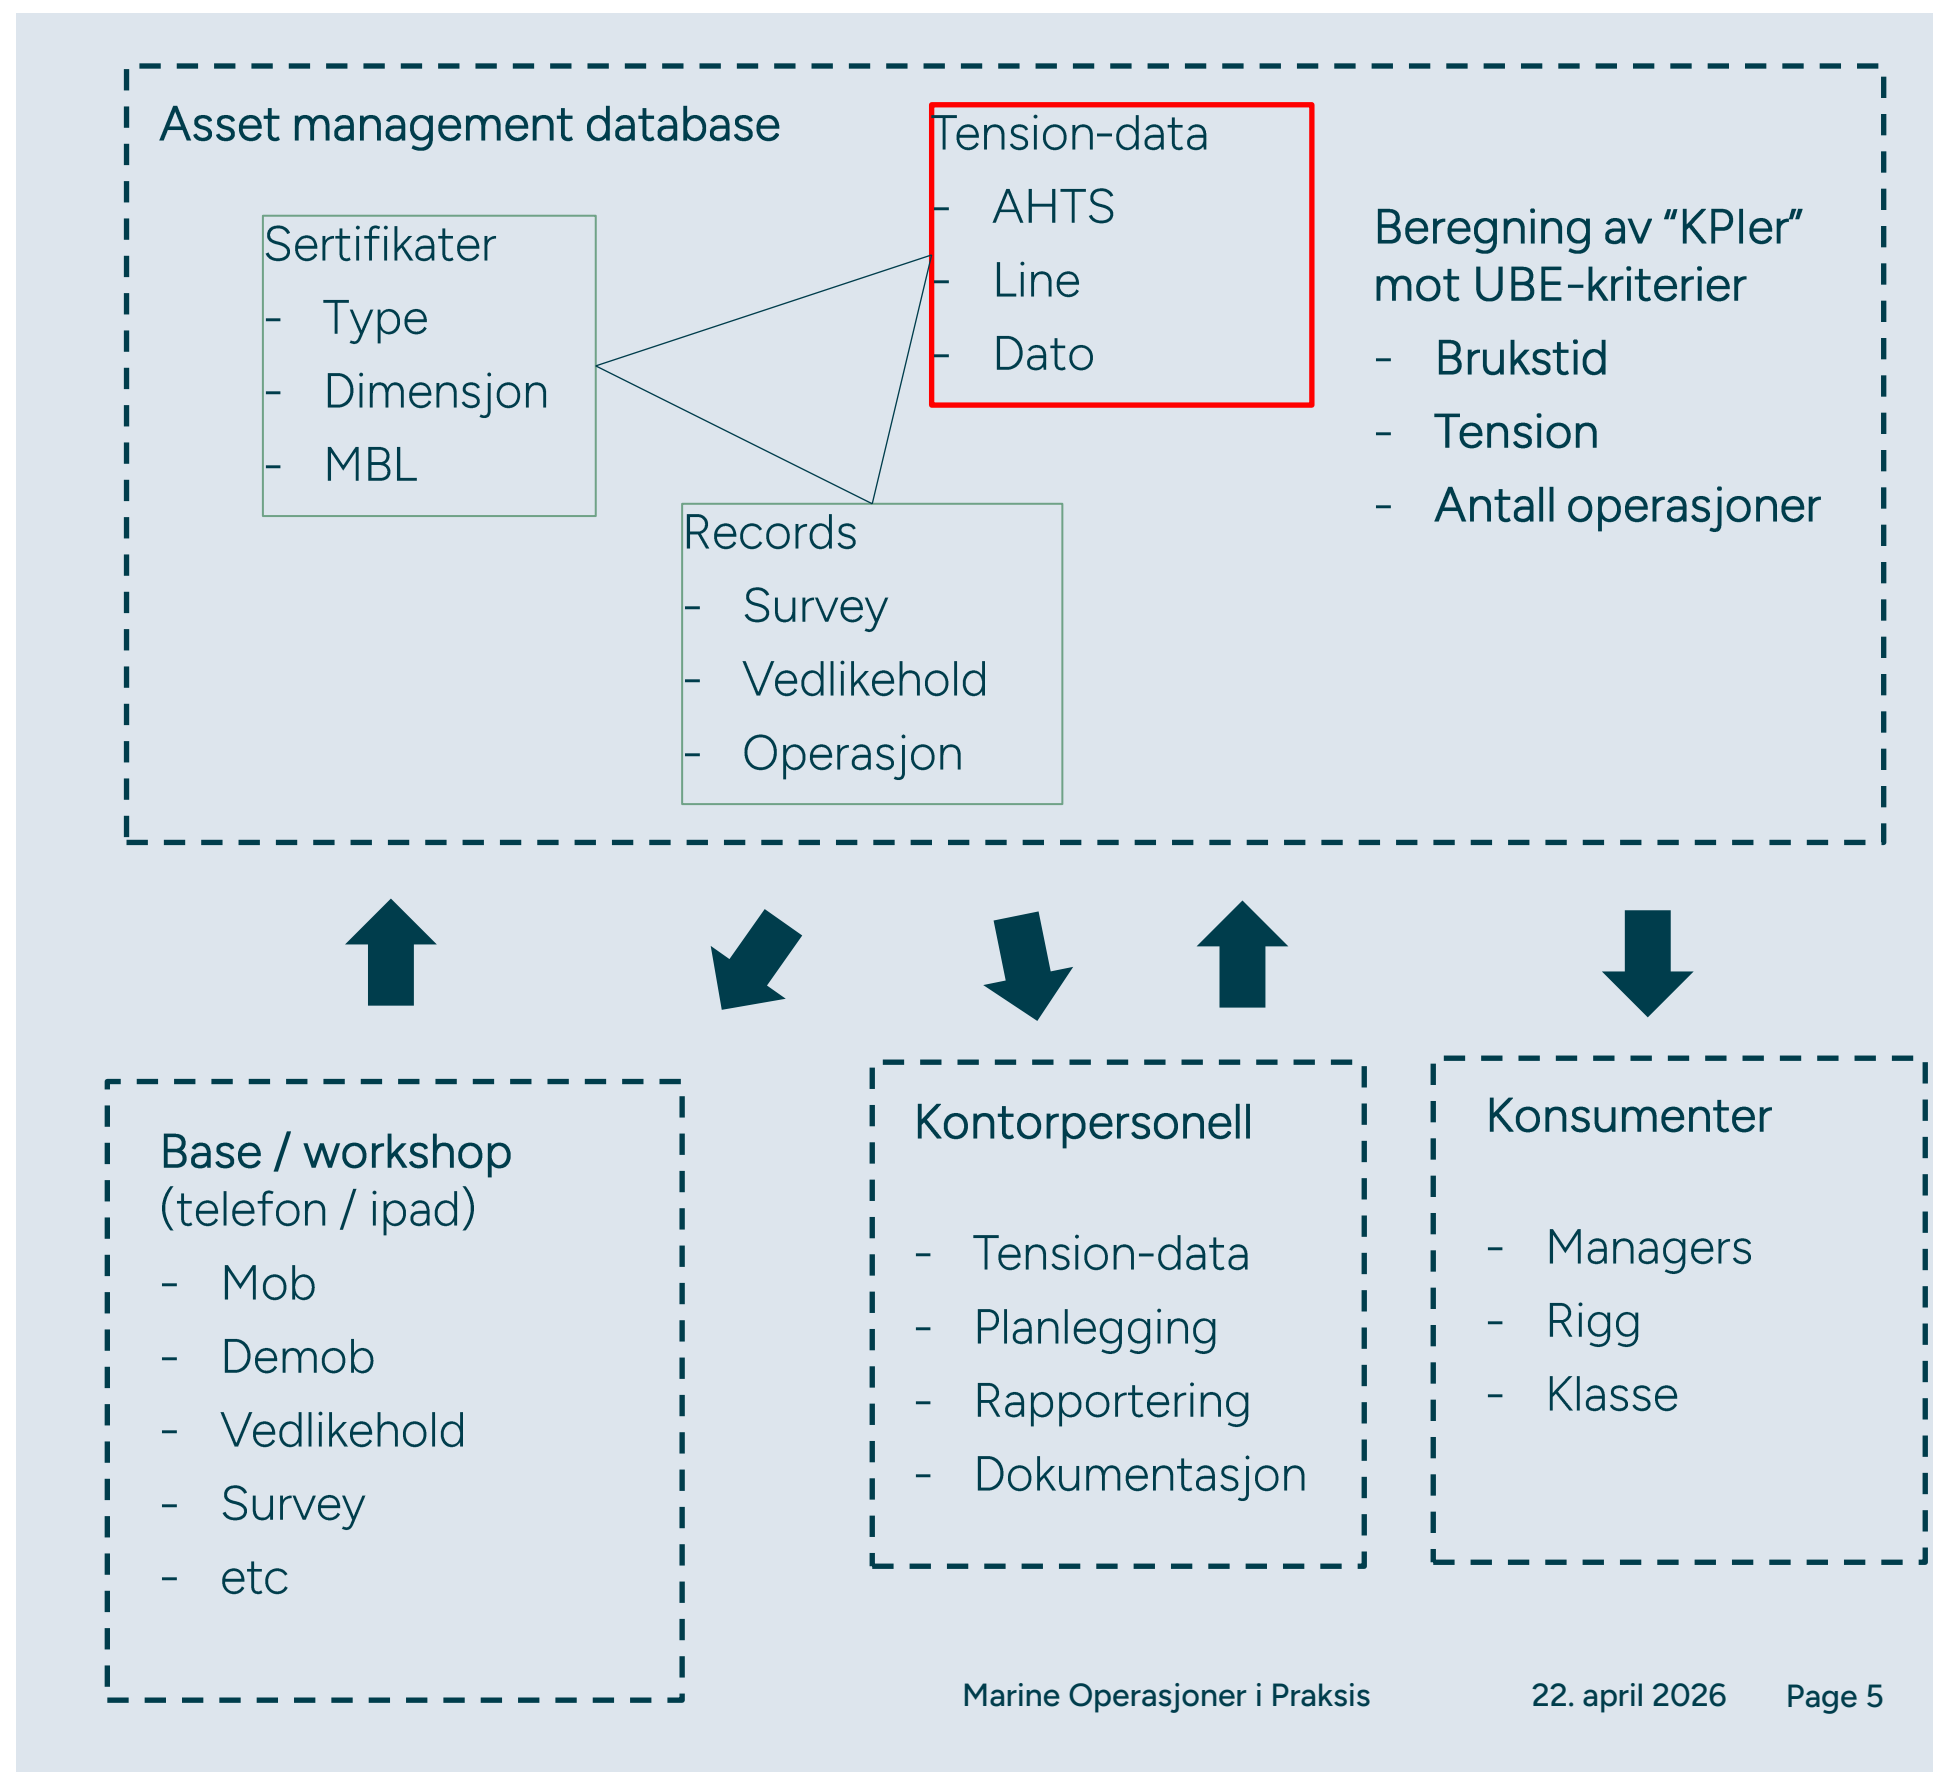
Asset management database

Tension-data
- AHTS
- Line
- Dato

Beregning av “KPIer” mot UBE-kriterier
- Brukstid
- Tension
- Antall operasjoner

Sertifikater
- Type
- Dimensjon
- MBL

Records
- Survey
- Vedlikehold
- Operasjon

Base / workshop
(telefon / ipad)
- Mob
- Demob
- Vedlikehold
- Survey
- etc

Kontorpersonell
- Tension-data
- Planlegging
- Rapportering
- Dokumentasjon

Konsumenter
- Managers
- Rigg
- Klasse

Marine Operasjoner i Praksis 22. april 2026 Page 5